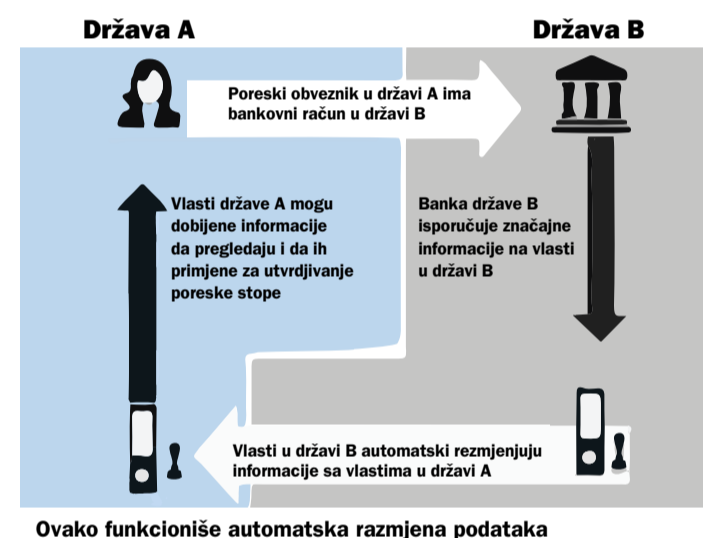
Država A

Država B

Poreski obveznik u državi A ima bankovni račun u državi B

Vlasti države A mogu dobijene informacije da pregledaju i da ih primjene za utvrdjivanje poreske stope

Banka države B isporučuje značajne informacije na vlasti u državi B

Vlasti u državi B automatski rezmjenjuju informacije sa vlastima u državi A

Ovako funkcioniše automatska razmjena podataka